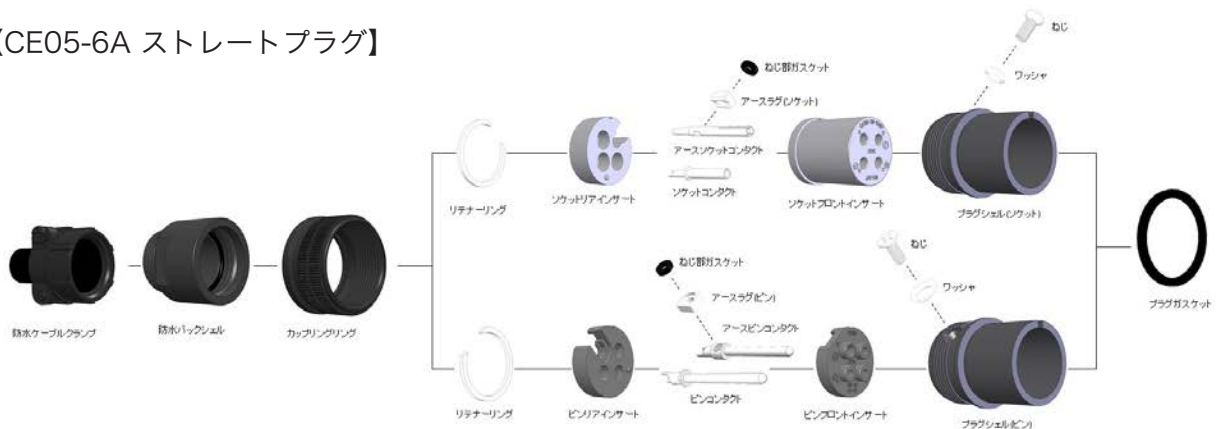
【CE05-6A ストレートプラグ】

ねじ

ワッシャ

ねじ部ガスケット

アースラグ(ソケット)

アースソケットコンタクト

リテナーリング

ソケットリアインサート

ソケットコンタクト

ソケットフロントインサート

プラグシェル(ソケット)

防水ケーブルクランプ

防水バックシェル

カップリングリング

プラグガスケット

ねじ

ねじ部ガスケット

ワッシャ

アースラグ(ピン)

アースピンコンタクト

リテナーリング

ピンリアインサート

ピンコンタクト

ピンフロントインサート

プラグシェル(ピン)